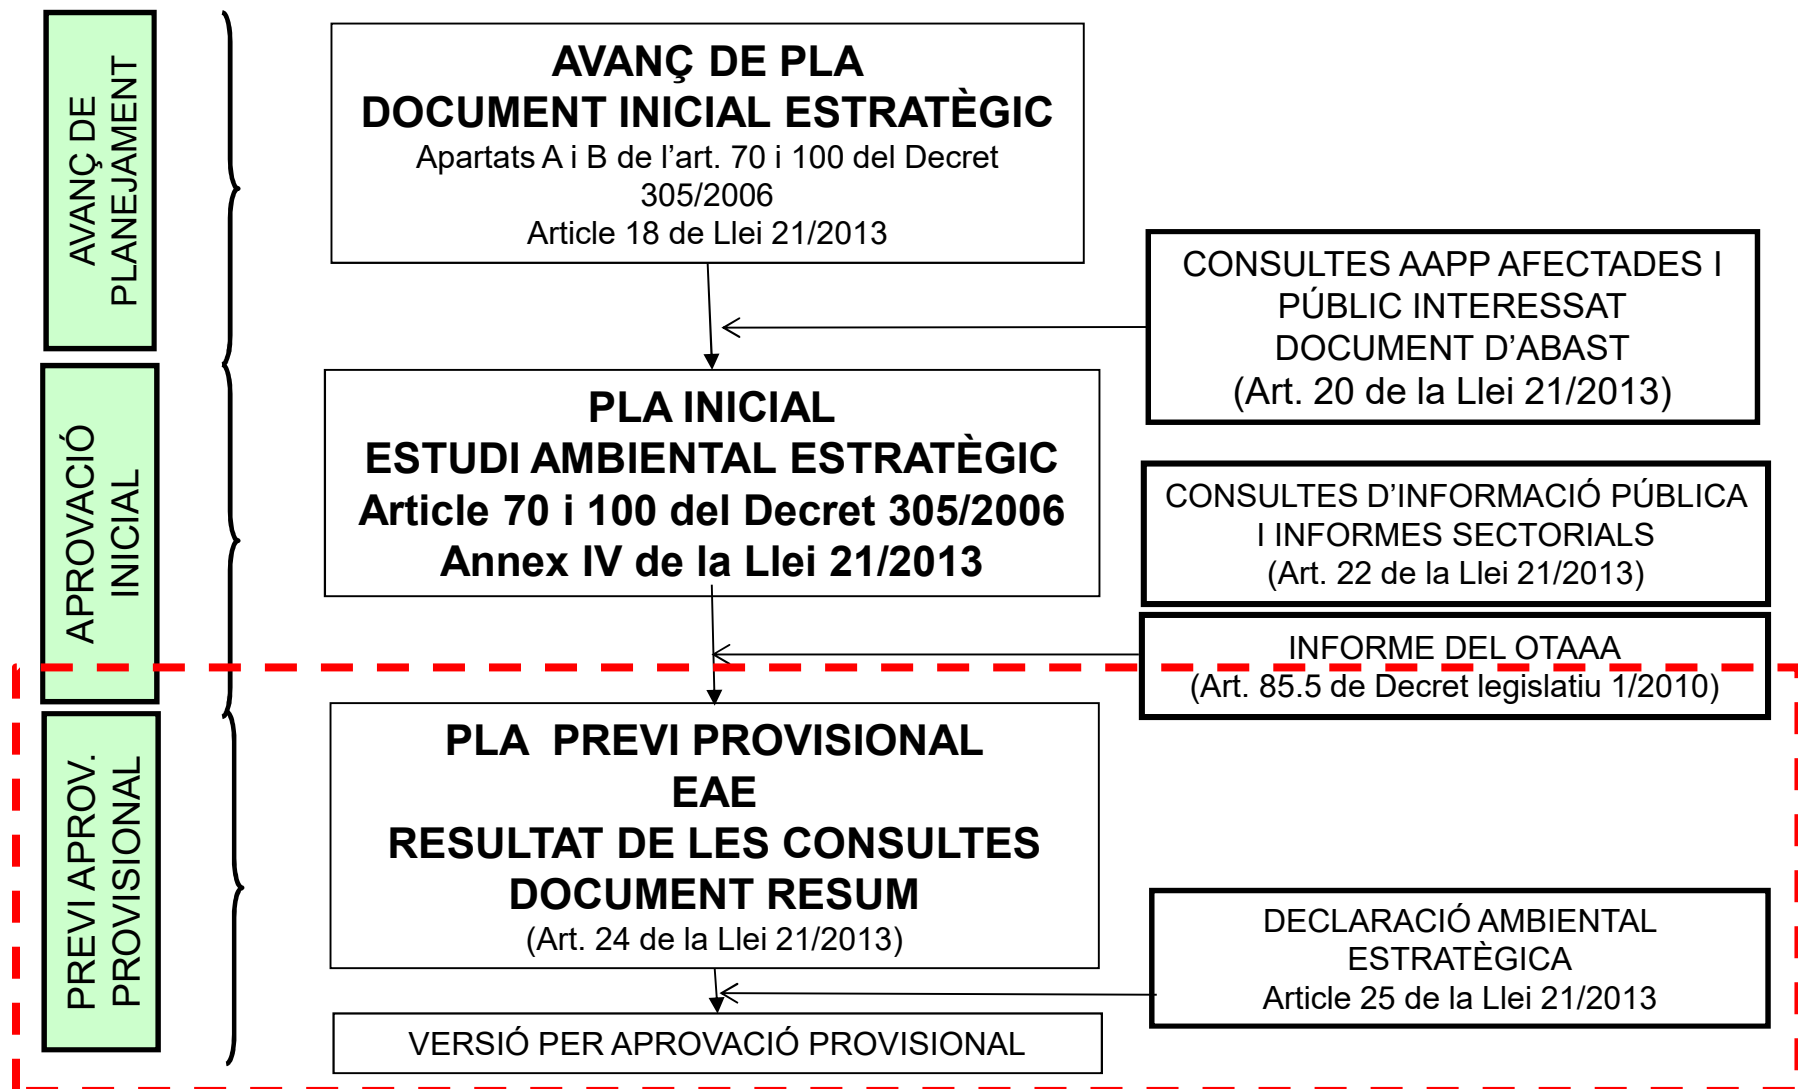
AVANÇ DE PLANEJAMENT

APROVACIÓ INICIAL

PREVI APROV. PROVISIONAL

AVANÇ DE PLA
DOCUMENT INICIAL ESTRATÈGIC
Apartats A i B de l'art. 70 i 100 del Decret 305/2006
Article 18 de Llei 21/2013

CONSULTES AAPP AFECTADES I PÚBLIC INTERESSAT
DOCUMENT D'ABAST
(Art. 20 de la Llei 21/2013)

PLA INICIAL
ESTUDI AMBIENTAL ESTRATÈGIC
Article 70 i 100 del Decret 305/2006
Annex IV de la Llei 21/2013

CONSULTES D'INFORMACIÓ PÚBLICA I INFORMES SECTORIALS
(Art. 22 de la Llei 21/2013)

INFORME DEL OTAAA
(Art. 85.5 de Decret legislatiu 1/2010)

PLA PREVI PROVISIONAL
EAE
RESULTAT DE LES CONSULTES
DOCUMENT RESUM
(Art. 24 de la Llei 21/2013)

DECLARACIÓ AMBIENTAL ESTRATÈGICA
Article 25 de la Llei 21/2013

VERSIÓ PER APROVACIÓ PROVISIONAL